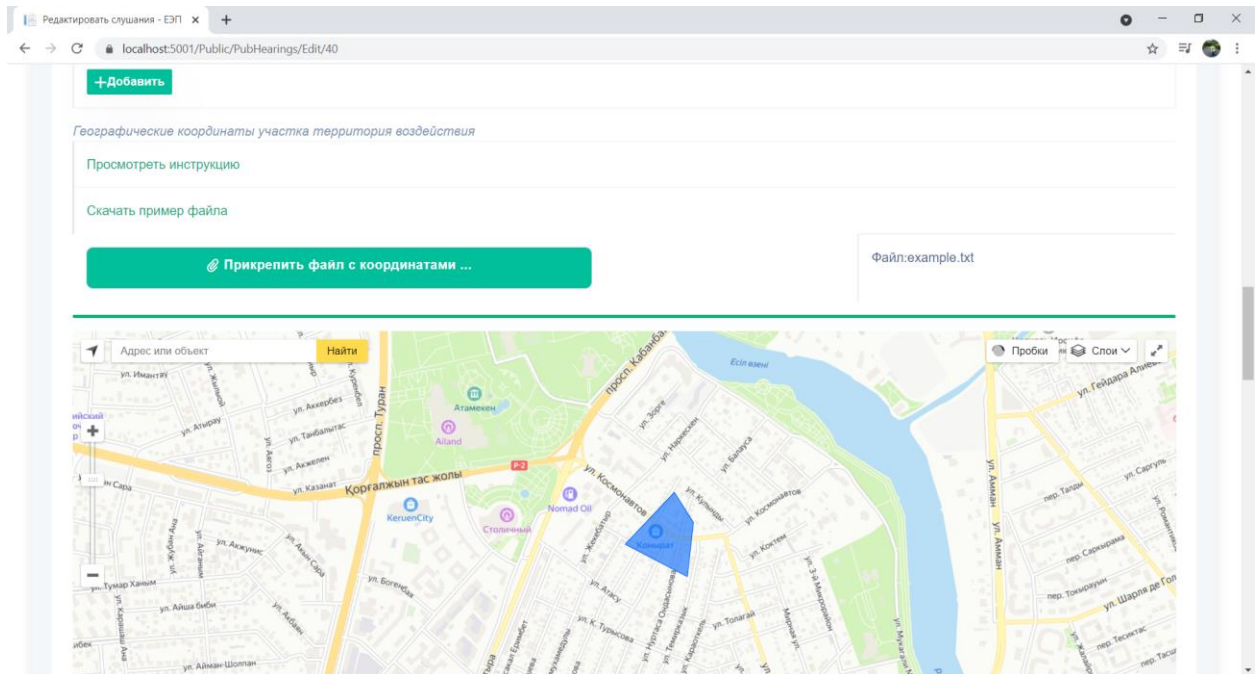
Редактировать слушания - ЕЭП ×

localhost:5001/Public/PubHearings/Edit/40

+Добавить

Географические координаты участка территория воздействия

Просмотреть инструкцию

Скачать пример файла

Прикрепить файл с координатами ...

Файл:example.txt

Адрес или объект

Найти

Пробки

Слои

Есіл өзені

ул. Гейдара Алиева

просп. Кабанбай

просп. Туран

Атамекен

Ailand

ул. Имантау

ул. Аккербез

ул. Атырау

ул. Тамбалытас

ул. Ажелен

ул. Казанат

Қорғалжын тас жолы

P-2

ул. Космонавтов

ул. Сара

KeruenCity

Столичный

Nomad Oil

Коныраt

ул. Кокжиек

ул. Космонавтов

ул. Коктем

ул. Жекебатыр

ул. Акжунис

ул. Тумар Ханым

ул. Айша биби

ул. Богенбай

ул. Агасу

ул. К. Турысова

ул. Толагай

ул. Амман

пер. Талды

ул. Саргуль

пер. Саркырама

пер. Тохтарауын

ул. Шарля де Голля

пер. Тесиктас

ул. Айман-Шолпан

ул. Мирная

ул. 3-й Микрорайон